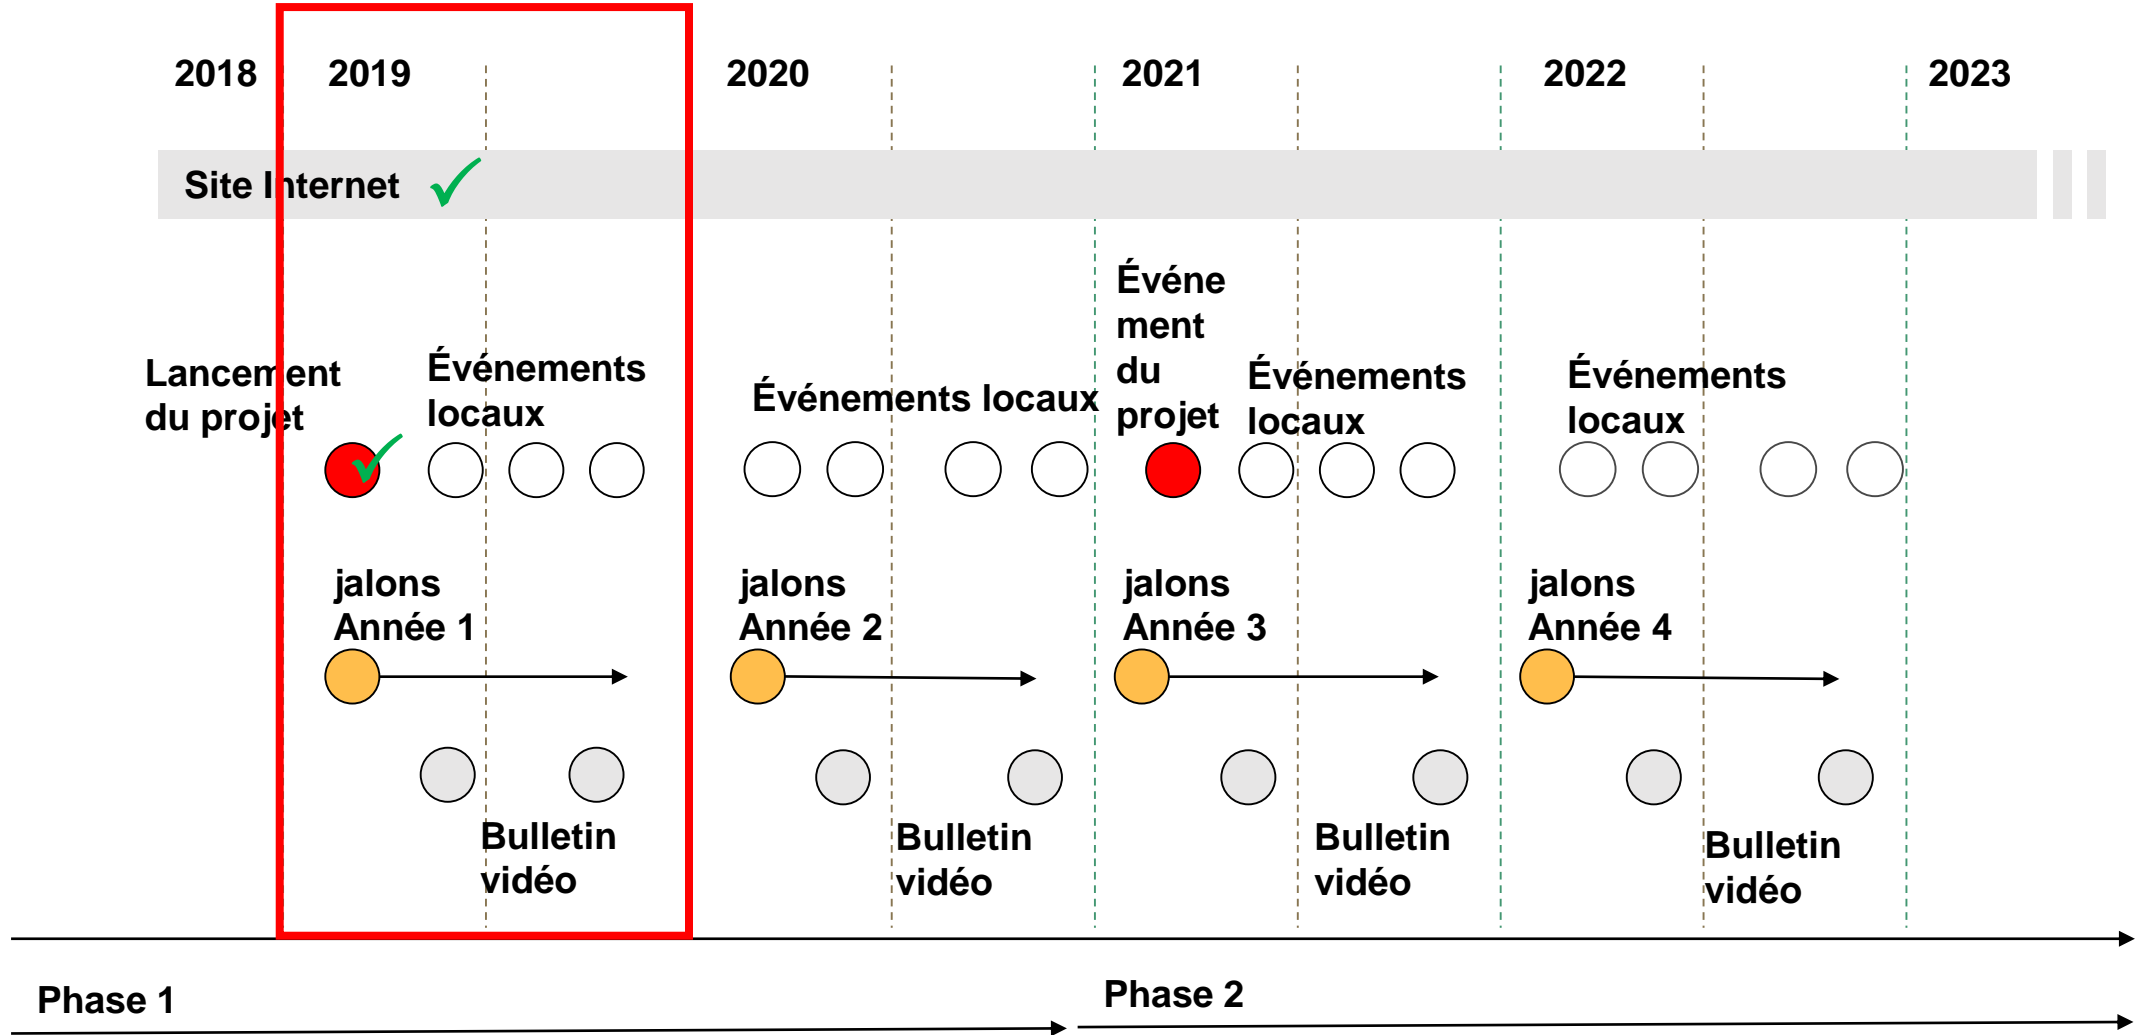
2018 2019 2020 2021 2022 2023

Site Internet

Lancement du projet

Événements locaux

Événements locaux

Événement du projet

Événements locaux

Événements locaux

jalons Année 1

jalons Année 2

jalons Année 3

jalons Année 4

Bulletin vidéo

Bulletin vidéo

Bulletin vidéo

Bulletin vidéo

Phase 1

Phase 2